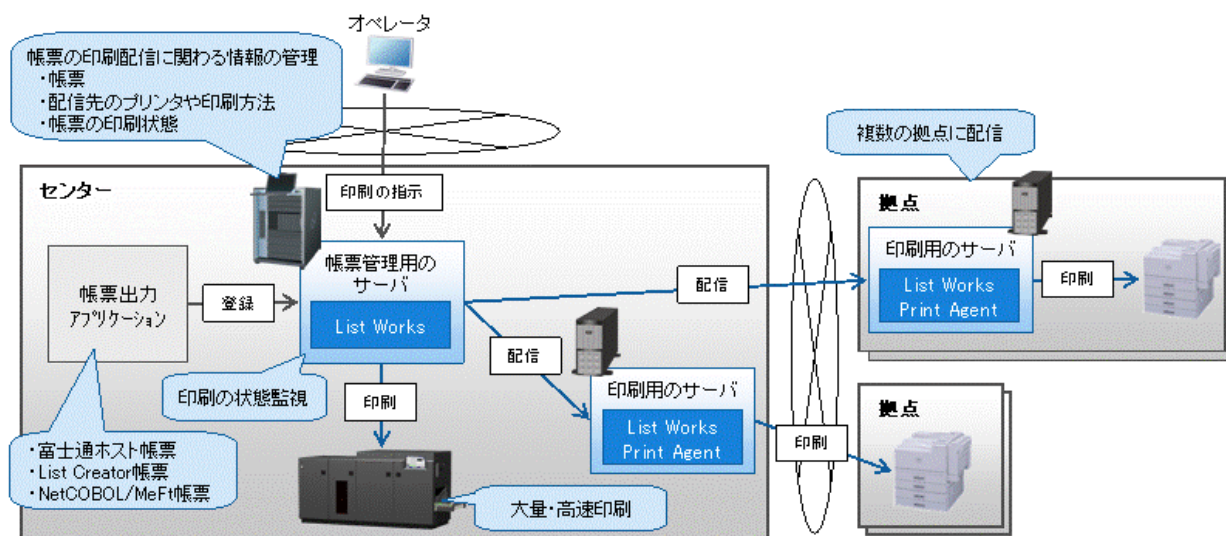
オペレータ

帳票の印刷配信に関わる情報の管理
・帳票
・配信先のプリンタや印刷方法
・帳票の印刷状態

複数の拠点に配信

センター

印刷の指示

帳票出力
アプリケーション

登録

帳票管理用のサーバ

List Works

配信

印刷の状態監視

印刷

・富士通ホスト帳票
・List Creator帳票
・NetCOBOL/MeFt帳票

配信

印刷用のサーバ

List Works
Print Agent

大量・高速印刷

拠点

印刷用のサーバ

List Works
Print Agent

印刷

印刷

拠点